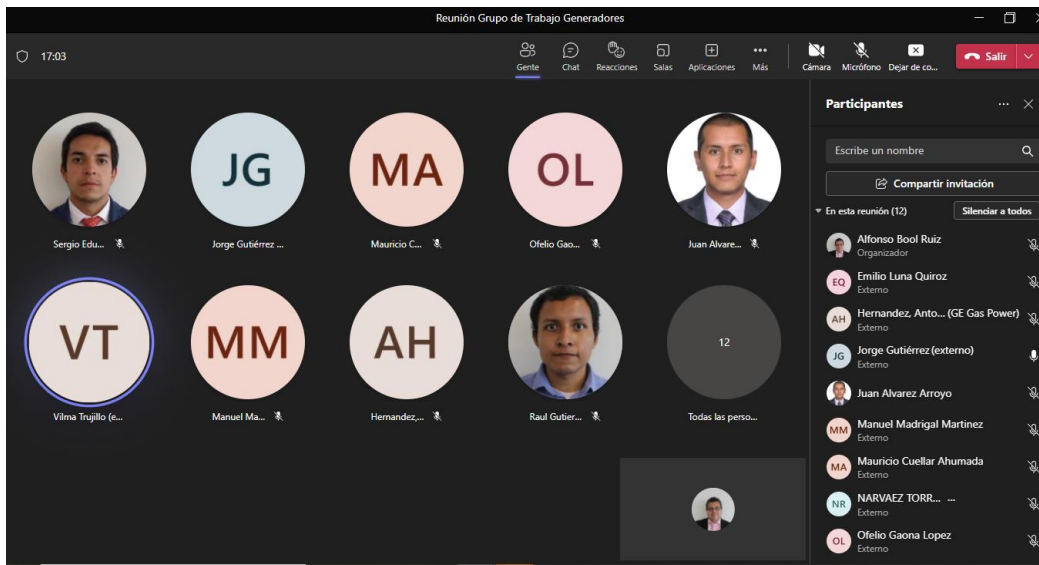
Reunión Grupo de Trabajo Generadores

17:03

Gente Chat Reacciones Salas Aplicaciones Más Cámara Micrófono Dejar de co... Salir

JG MA OL

Sergio Edu... Jorge Gutiérrez ... Mauricio C... Ofelio Gao... Juan Alvare...

VT MM AH 12

Vilma Trujillo (e... Manuel Ma... Hernandez,... Raul Gutier... Todas las perso...

Participantes

Escribe un nombre

Compartir invitación

En esta reunión (12) Silenciar a todos

Alfonso Bool Ruiz
Organizador

EQ Emilio Luna Quiroz
Externo

AH Hernandez, Anto... (GE Gas Power)
Externo

JG Jorge Gutiérrez (externo)
Externo

Juan Alvarez Arroyo

MM Manuel Madrigal Martinez
Externo

MA Mauricio Cuellar Ahumada
Externo

NR NARVAEZ TORR... ...
Externo

OL Ofelio Gaona Lopez
Externo